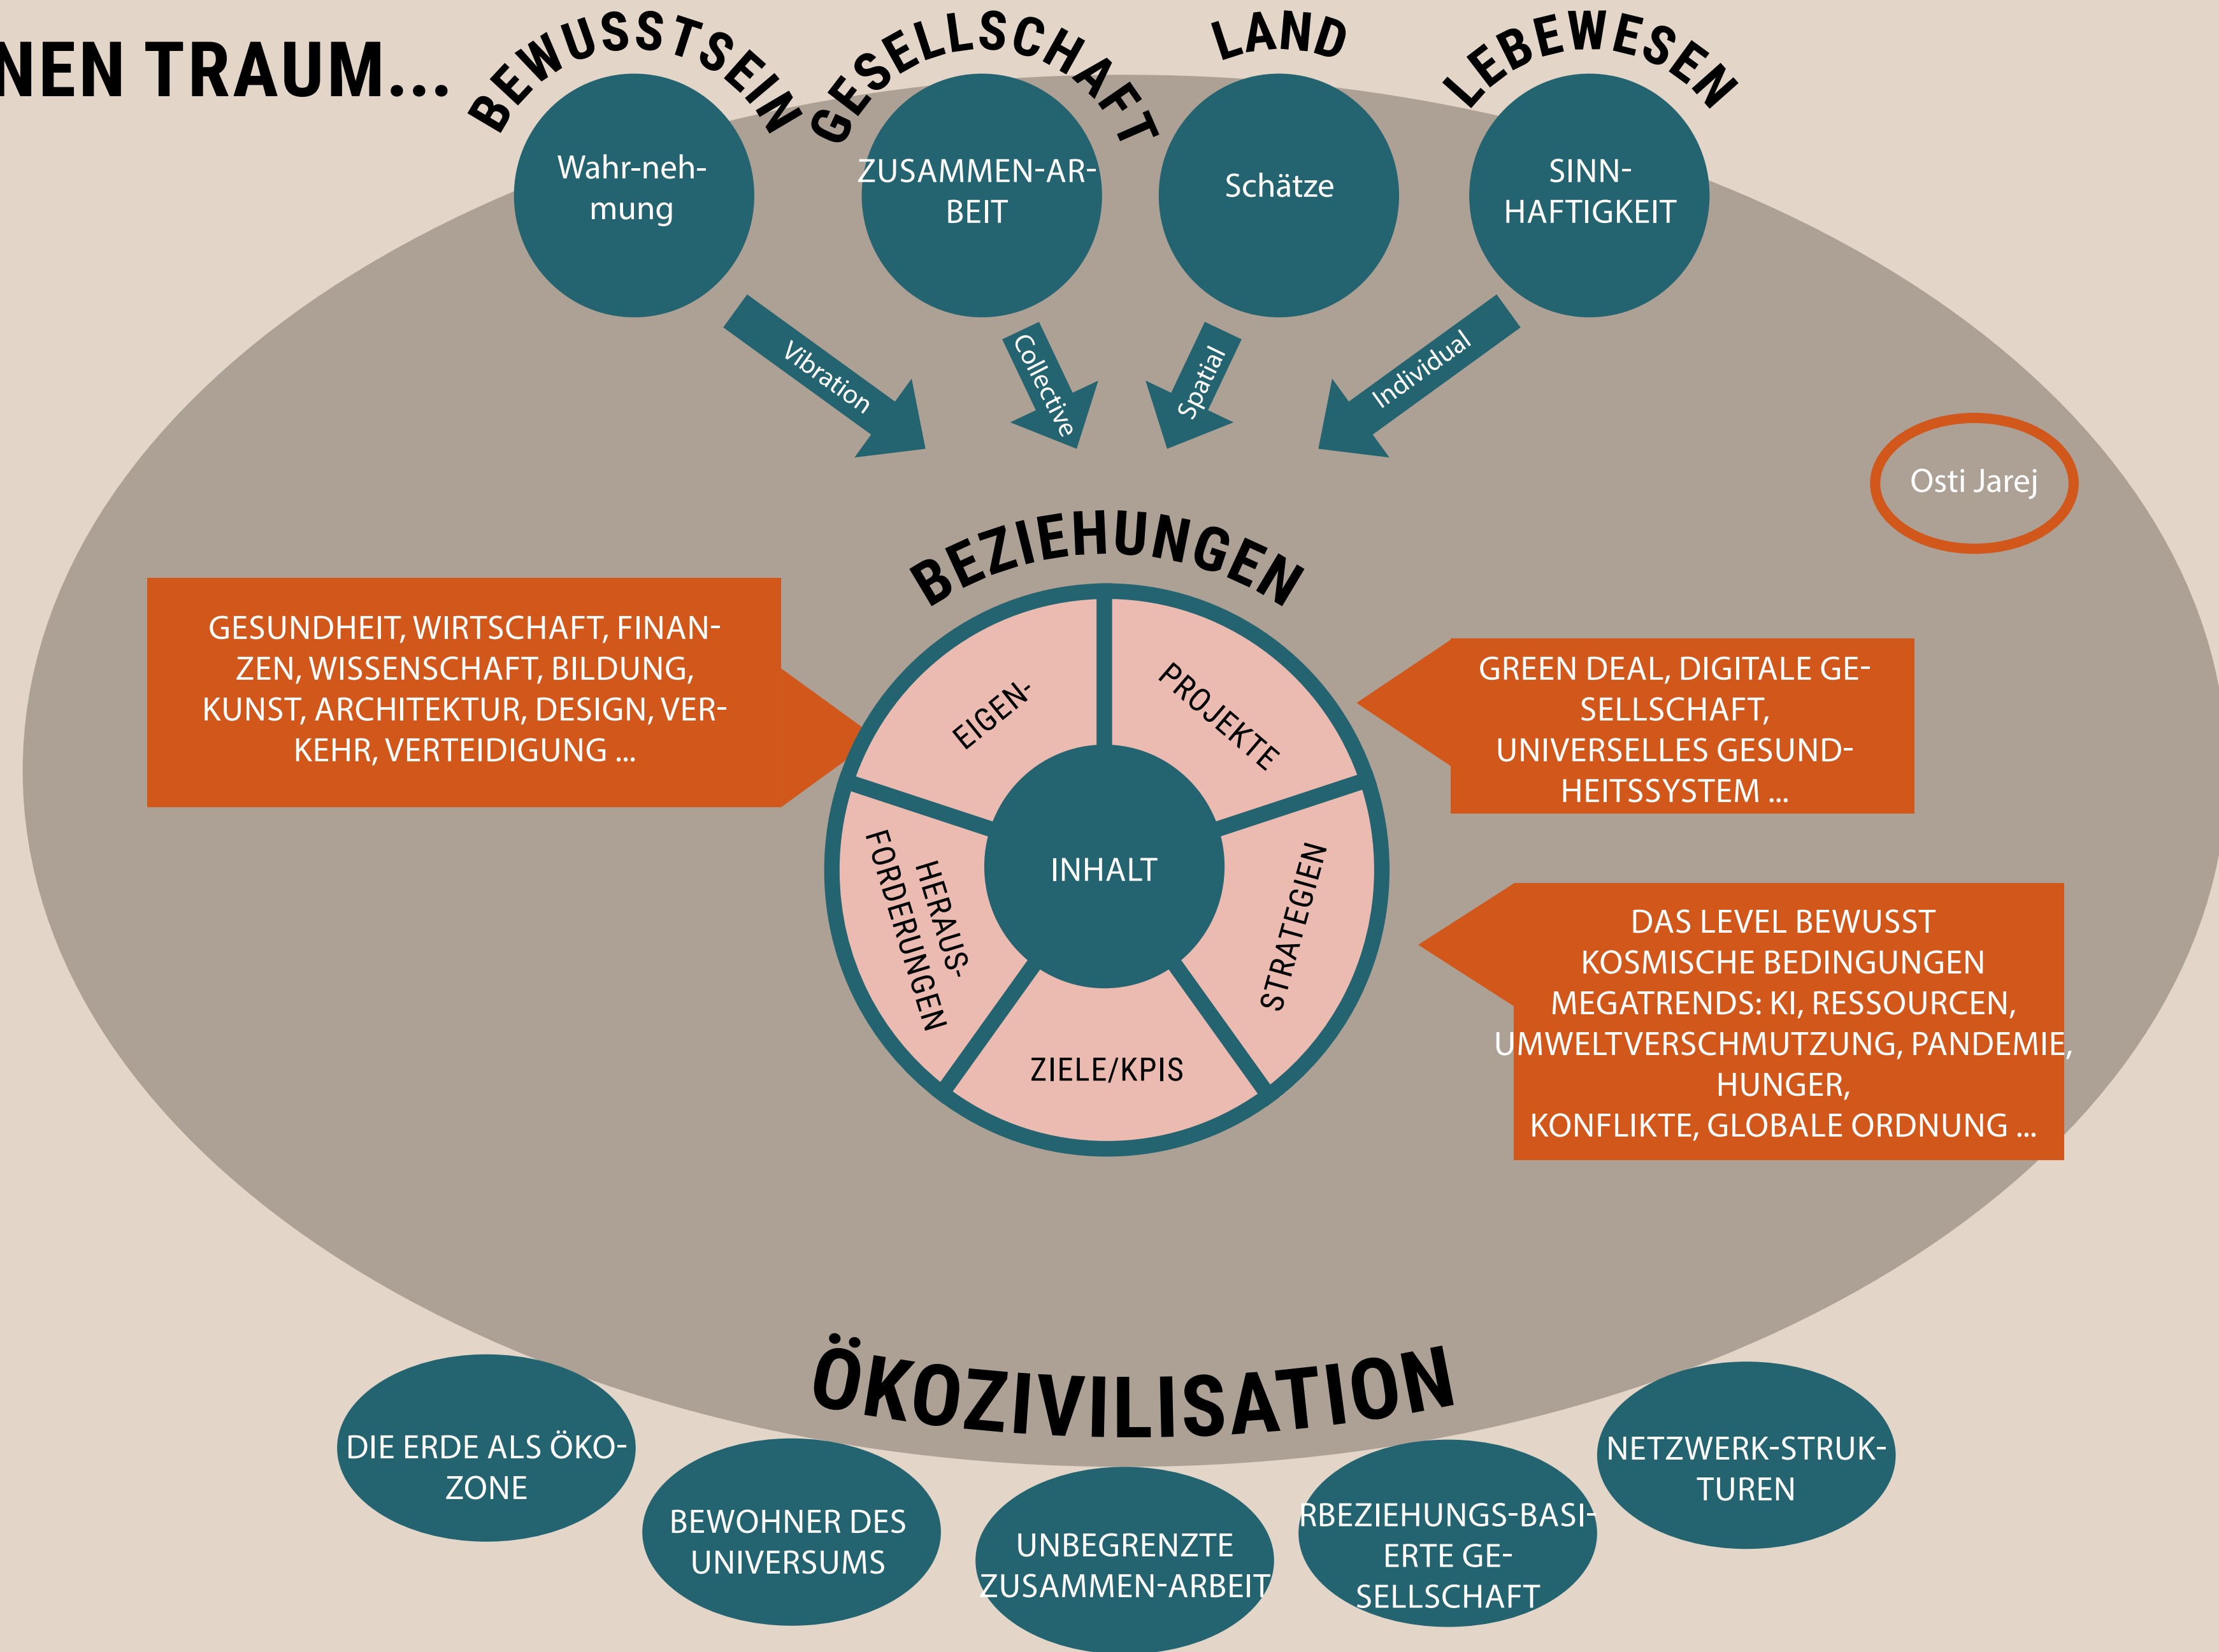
NEN TRAUM...

BEWUSSTSEIN
Wahr-nehmung

GESELLSCHAFT
ZUSAMMEN-ARBEIT

LAND
Schätze

LEBEWESEN
SINNHAFTIGKEIT

Vibration

Collective

Spatial

Individual

Osti Jarej

BEZIEHUNGEN

GESUNDHEIT, WIRTSCHAFT, FINANZEN, WISSENSCHAFT, BILDUNG, KUNST, ARCHITEKTUR, DESIGN, VERKEHR, VERTEIDIGUNG ...

EIGEN-

PROJEKTE

INHALT

HERAUSFORDERUNGEN

STRATEGIEN

ZIELE/KPIS

GREEN DEAL, DIGITALE GESELLSCHAFT, UNIVERSELLES GESUNDHEITSSYSTEM ...

DAS LEVEL BEWUSST
KOSMISCHE BEDINGUNGEN
MEGATRENDS: KI, RESSOURCEN, UMWELTVERSCHMUTZUNG, PANDEMIE, HUNGER,
KONFLIKTE, GLOBALE ORDNUNG ...

ÖKOZIVILISATION

DIE ERDE ALS ÖKOZONE

BEWOHNER DES UNIVERSUMS

UNBEGRENZTE ZUSAMMEN-ARBEIT

RBEZIEHUNGS-BASIERTE GESELLSCHAFT

NETZWERK-STRUKTUREN